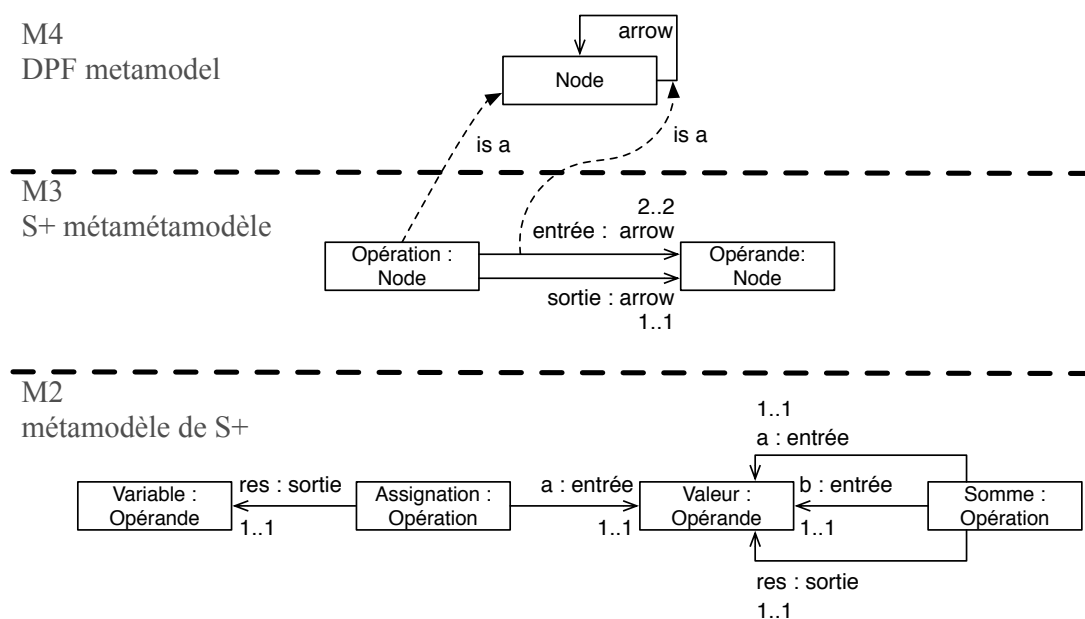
M4
DPF metamodel

arrow

Node

is a

is a

M3
S+ métamétamodèle

2..2
entrée : arrow

Opération : Node

Opérande: Node

sortie : arrow
1..1

M2
métamodèle de S+

1..1
a : entrée

Variable : Opérande

res : sortie
1..1

Assignation : Opération

a : entrée
1..1

Valeur : Opérande

b : entrée
1..1

Somme : Opération

res : sortie
1..1